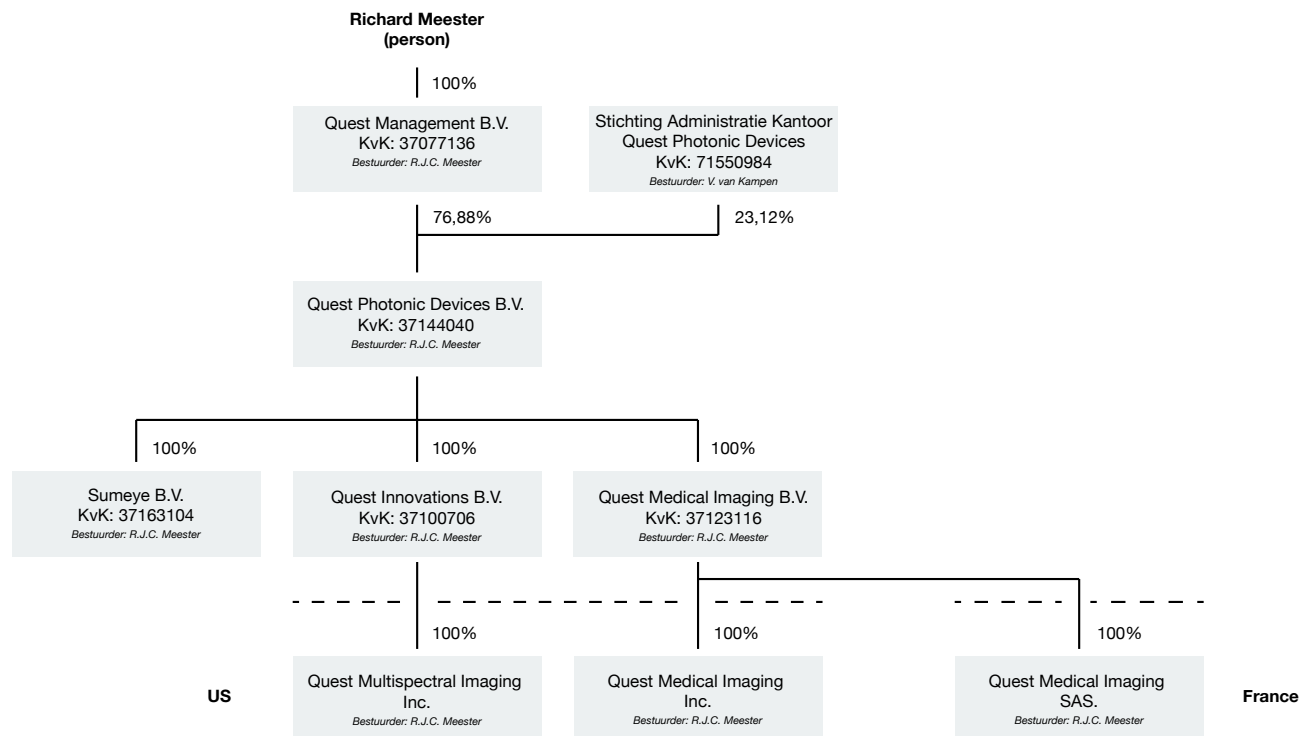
**Richard Meester (person)**

100%

Quest Management B.V.
KvK: 37077136
*Bestuurder: R.J.C. Meester*

Stichting Administratie Kantoor Quest Photonic Devices
KvK: 71550984
*Bestuurder: V. van Kampen*

76,88%

23,12%

Quest Photonic Devices B.V.
KvK: 37144040
*Bestuurder: R.J.C. Meester*

100%

100%

100%

Sumeye B.V.
KvK: 37163104
*Bestuurder: R.J.C. Meester*

Quest Innovations B.V.
KvK: 37100706
*Bestuurder: R.J.C. Meester*

Quest Medical Imaging B.V.
KvK: 37123116
*Bestuurder: R.J.C. Meester*

100%

100%

100%

**US**

Quest Multispectral Imaging Inc.
*Bestuurder: R.J.C. Meester*

Quest Medical Imaging Inc.
*Bestuurder: R.J.C. Meester*

Quest Medical Imaging SAS.
*Bestuurder: R.J.C. Meester*

**France**